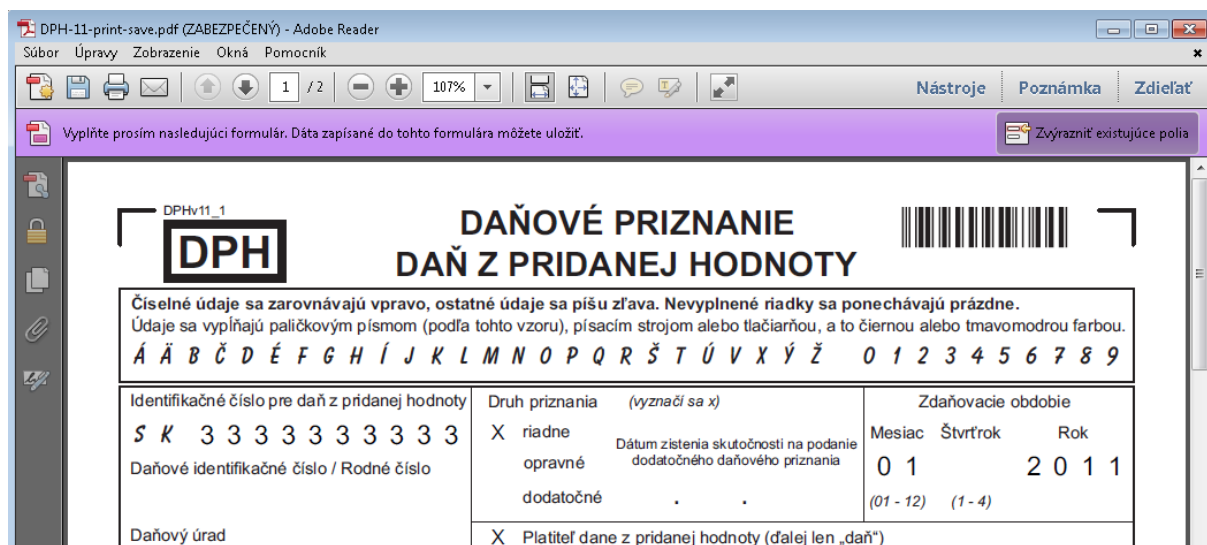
DPH-11-print-save.pdf (ZABEZPEČENÝ) - Adobe Reader

Súbor Úpravy Zobrazenie Okná Pomocník

1 / 2 107%

Nástroje Poznámka Zdieľať

Vyplňte prosím nasledujúci formulár. Dáta zapísané do tohto formulára môžete uložiť.

Zvýrazniť existujúce polia

DPHv11_1

DPH

DAŇOVÉ PRIZNANIE
DAŇ Z PRIDANEJ HODNOTY

Číselné údaje sa zarovnávajú vpravo, ostatné údaje sa píšu zľava. Nevyplnené riadky sa ponechávajú prázdne.
Údaje sa vypĺňajú paličkovým písmom (podľa tohto vzoru), písacím strojom alebo tlačiarňou, a to čiernou alebo tmavomodrou farbou.

Á Ä B C Č D É F G H Í J K L M N O P Q R Š T Ú V X Ý Ž 0 1 2 3 4 5 6 7 8 9

Identifikačné číslo pre daň z pridanej hodnoty

S K 3 3 3 3 3 3 3 3 3 3

Daňové identifikačné číslo / Rodné číslo

Druh priznania (vyznačí sa x)

X riadne

opravné

dodatočné

Dátum zistenia skutočnosti na podanie dodatočného daňového priznania

. .

Zdaňovacie obdobie

Mesiac Štvrťrok Rok

0 1 2 0 1 1

(01 - 12) (1 - 4)

Daňový úrad

X Platiteľ dane z pridanej hodnoty (ďalej len „daň")